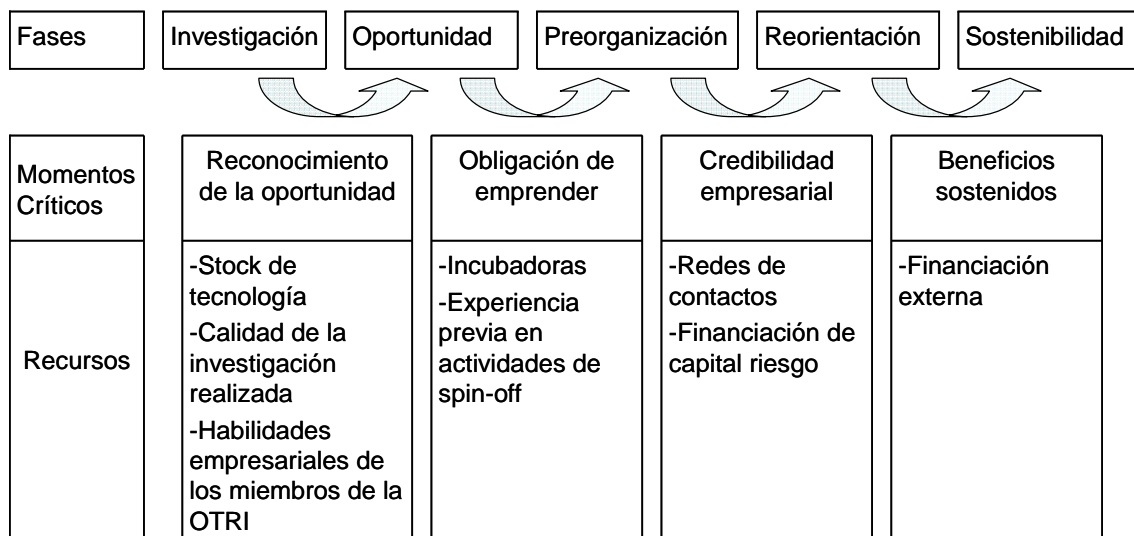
Fases | Investigación | Oportunidad | Preorganización | Reorientación | Sostenibilidad

| Momentos Críticos | Reconocimiento de la oportunidad | Obligación de emprender | Credibilidad empresarial | Beneficios sostenidos |
|---|---|---|---|---|
| Recursos | -Stock de tecnología<br>-Calidad de la investigación realizada<br>-Habilidades empresariales de los miembros de la OTRI | -Incubadoras<br>-Experiencia previa en actividades de spin-off | -Redes de contactos<br>-Financiación de capital riesgo | -Financiación externa |